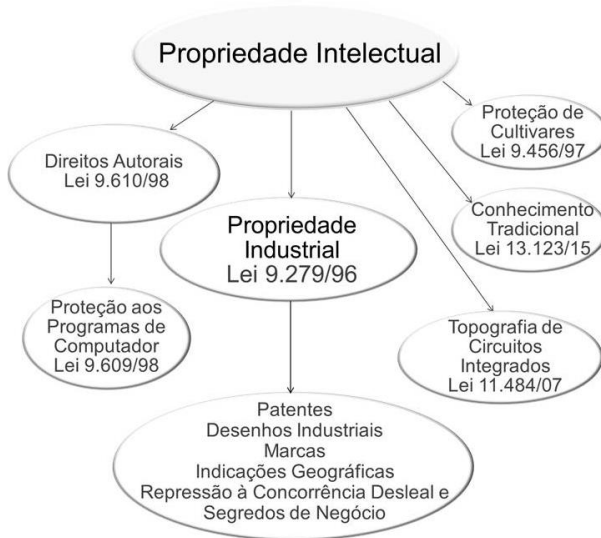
Propriedade Intelectual

Direitos Autorais
Lei 9.610/98

Propriedade Industrial
Lei 9.279/96

Proteção de Cultivares
Lei 9.456/97

Conhecimento Tradicional
Lei 13.123/15

Proteção aos Programas de Computador
Lei 9.609/98

Topografia de Circuitos Integrados
Lei 11.484/07

Patentes
Desenhos Industriais
Marcas
Indicações Geográficas
Repressão à Concorrência Desleal e Segredos de Negócio